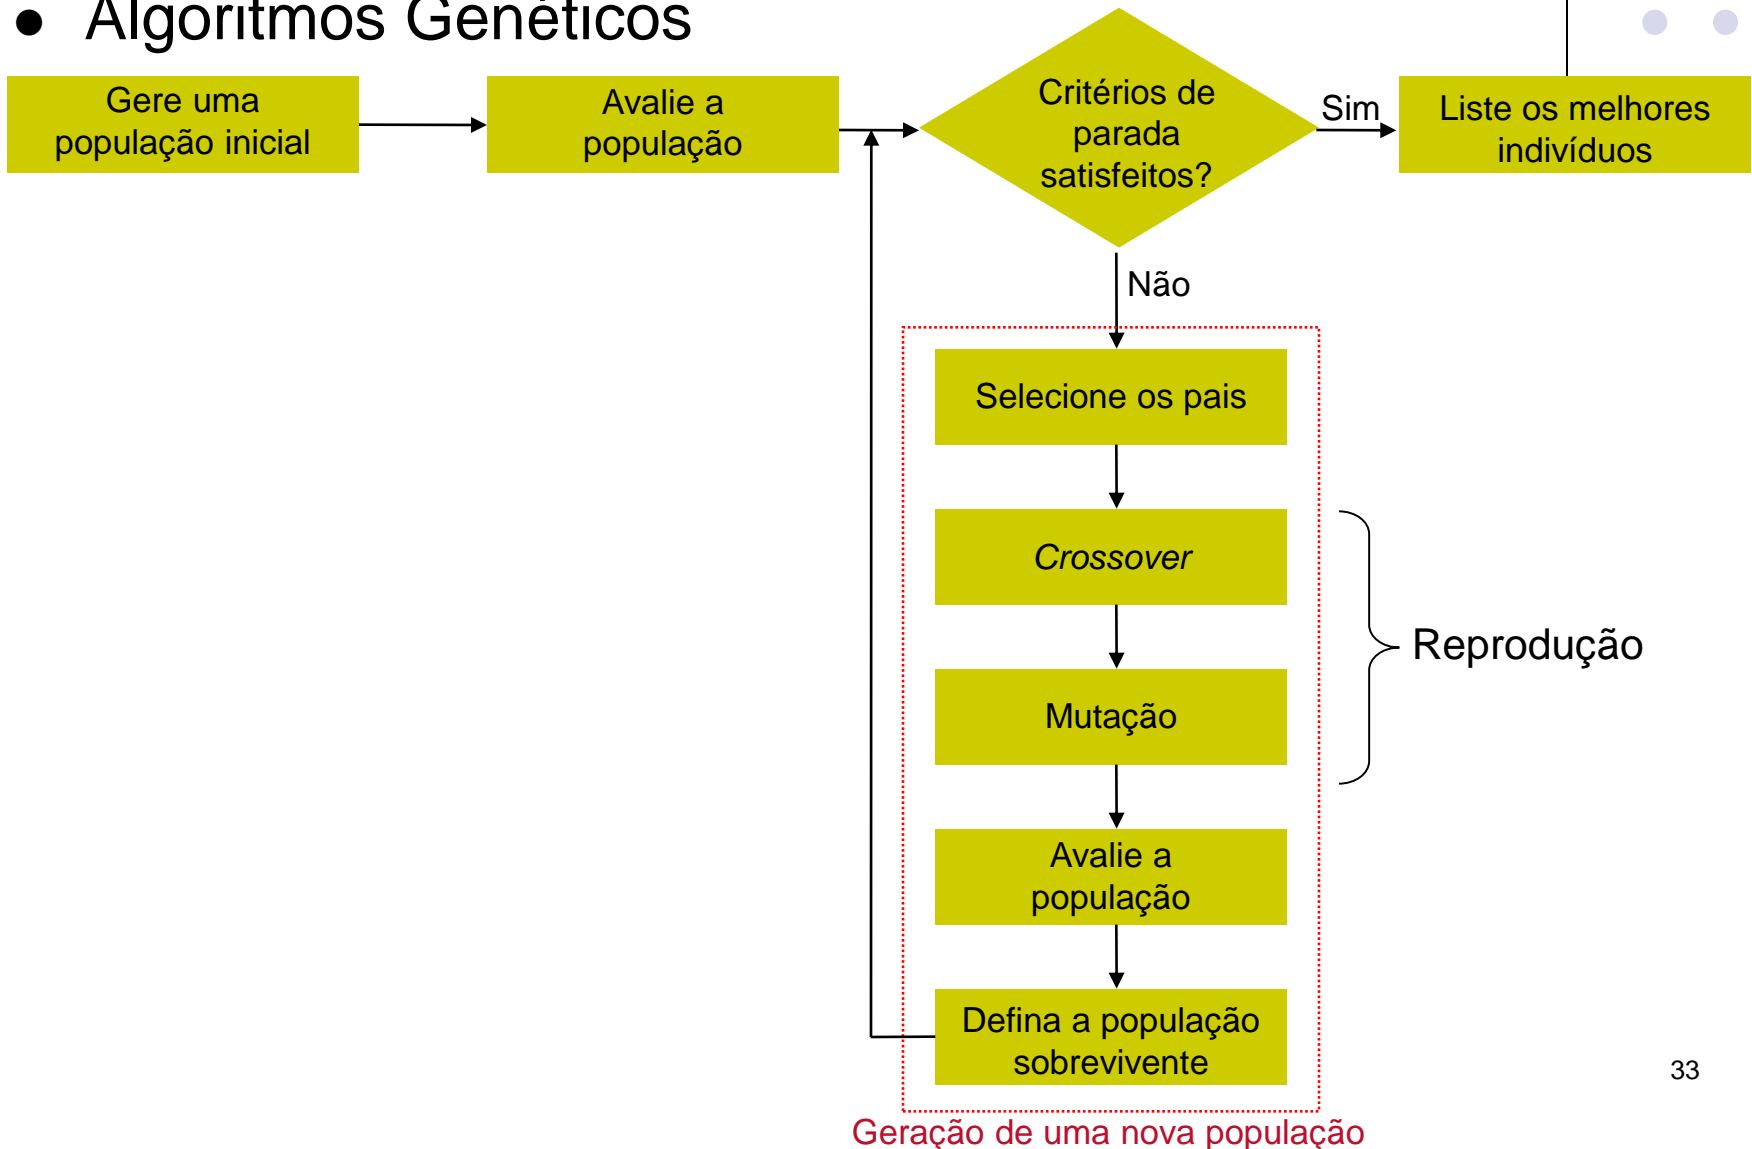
● Algoritmos Genéticos

Gere uma população inicial

Avalie a população

Critérios de parada satisfeitos?

Sim

Liste os melhores indivíduos

Não

Selecione os pais

*Crossover*

Mutação

Reprodução

Avalie a população

Defina a população sobrevivente

Geração de uma nova população

33